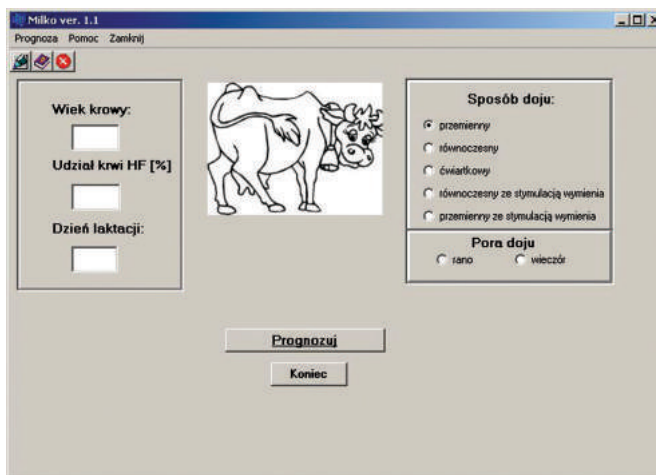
Milko ver. 1.1

Prognoza Pomoc Zamknij

Wiek krowy:

Udział krwi HF [%]

Dzień laktacji:

Sposób doju:

przemienny

równoczesny

ćwiartkowy

równoczesny ze stymulacją wymienia

przemienny ze stymulacją wymienia

Pora doju

rano

wieczór

Prognozuj

Koniec